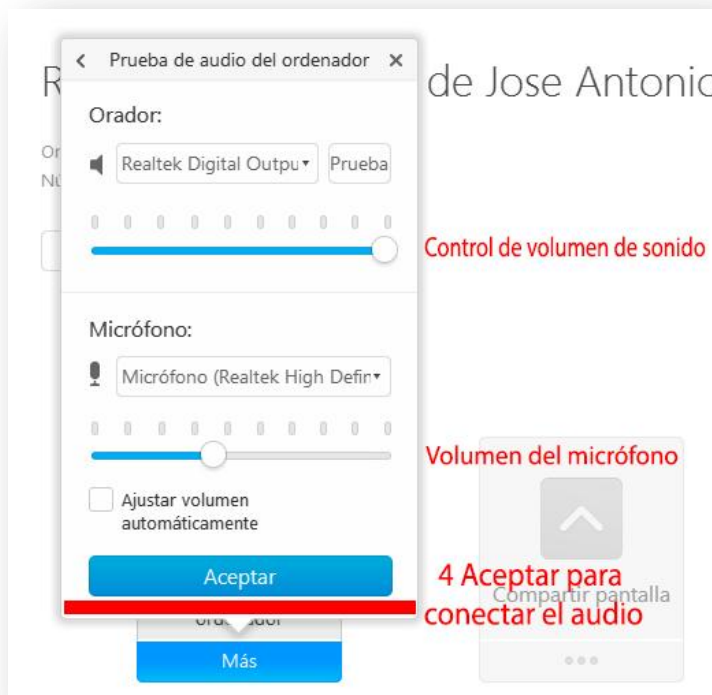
R de Jose Antonio

Or
Nú

Prueba de audio del ordenador ×

Orador:

Realtek Digital Outpu Prueba

Control de volumen de sonido

Micrófono:

Micrófono (Realtek High Defin

Volumen del micrófono

Ajustar volumen automáticamente

Aceptar

4 Aceptar para conectar el audio

Compartir pantalla

ordenador

Más